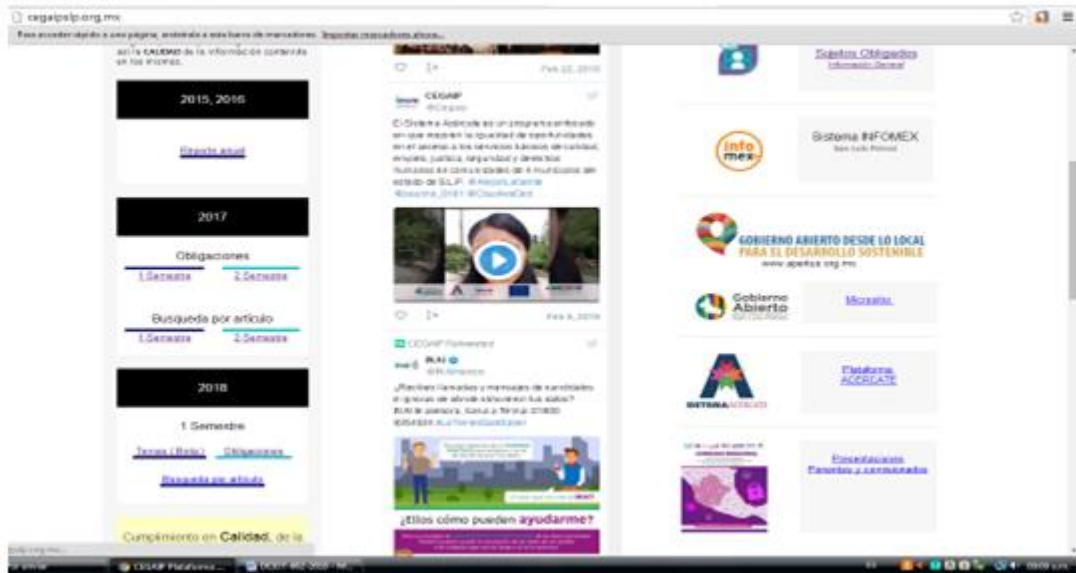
cegaipslp.org.mx

Para acceder rápido a una página, arrástrala a esta barra de marcadores. Importar marcadores ahora...

así la CALIDAD de la información contenida en los mismos.

2015, 2016

Estado actual

2017

Obligaciones

1 Semestre 2 Semestre

Busqueda por artículo

1 Semestre 2 Semestre

2018

1 Semestre

Temas (Beta) Obligaciones

Busqueda por artículo

Cumplimiento en Calidad, de la

Feb 22, 2018

CEGAIP
@Cegaip

El Sistema Acércate es un programa enfocado en que exista en la igualdad de oportunidades en el acceso a los servicios básicos de salud, empleo, justicia, seguridad y derechos humanos en comunidades de 4 municipios del estado de S.L.P. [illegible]

Feb 8, 2018

CEGAIP Retweeted

INAI
@INAImexico

¿Recibes llamadas y mensajes de candidatos o grupos de donde obtuvieron tus datos? INAI te asesora. Llama al Tel INAI 01800 8354324 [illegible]

¿Ellos cómo pueden ayudarme?

Sujetos Obligados
Información General

Sistema INFOMEX
San Luis Potosí

info mex

GOBIERNO ABIERTO DESDE LO LOCAL PARA EL DESARROLLO SOSTENIBLE
www.apertus.org.mx

Gobierno Abierto

Micrositio

Plataforma ACÉRCATE

SISTEMA ACÉRCATE

Presentaciones Ponentes y comunicados

CEGAIP Plataforma...